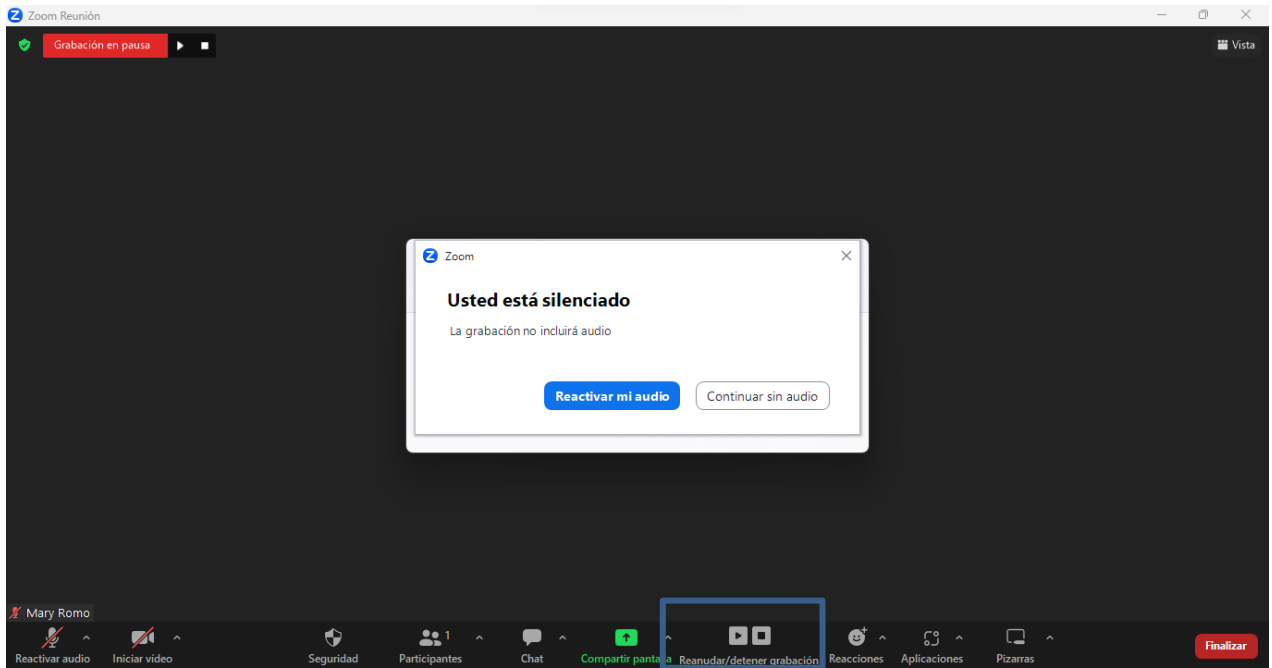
Zoom Reunión

Grabación en pausa

Vista

Zoom

Usted está silenciado

La grabación no incluirá audio

Reactivar mi audio

Continuar sin audio

Mary Romo

Reactivar audio

Iniciar vídeo

Seguridad

Participantes 1

Chat

Compartir pantalla

Reanudar/detener grabación

Reacciones

Aplicaciones

Pizarras

Finalizar